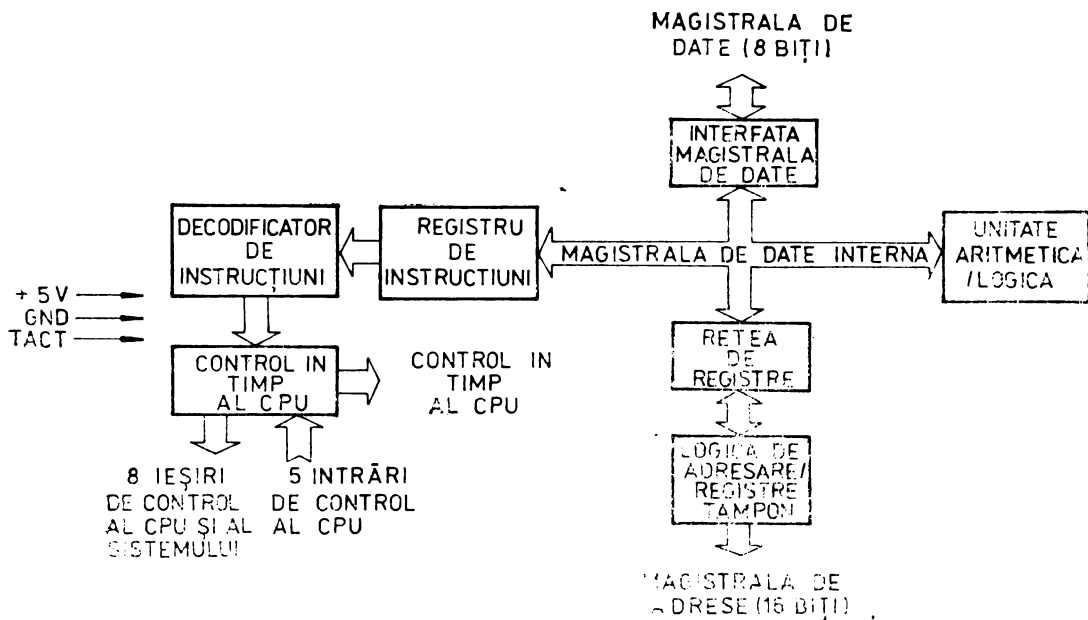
MAGISTRALA DE DATE (8 BIȚI)

INTERFATA MAGISTRALA DE DATE

DECODIFICATOR DE INSTRUCȚIUNI

REGISTRU DE INSTRUCTIUNI

MAGISTRALA DE DATE INTERNA

UNITATE ARITMETICA /LOGICA

+ 5 V
GND
TACT

CONTROL IN TIMP AL CPU

CONTROL IN TIMP AL CPU

RETEA DE REGISTRE

LOGICA DE ADRESARE/ REGISTRE TAMPON

8 IEȘIRI DE CONTROL AL CPU ȘI AL SISTEMULUI

5 INTRĂRI DE CONTROL AL CPU

MAGISTRALA DE ADRESE (16 BIȚI)